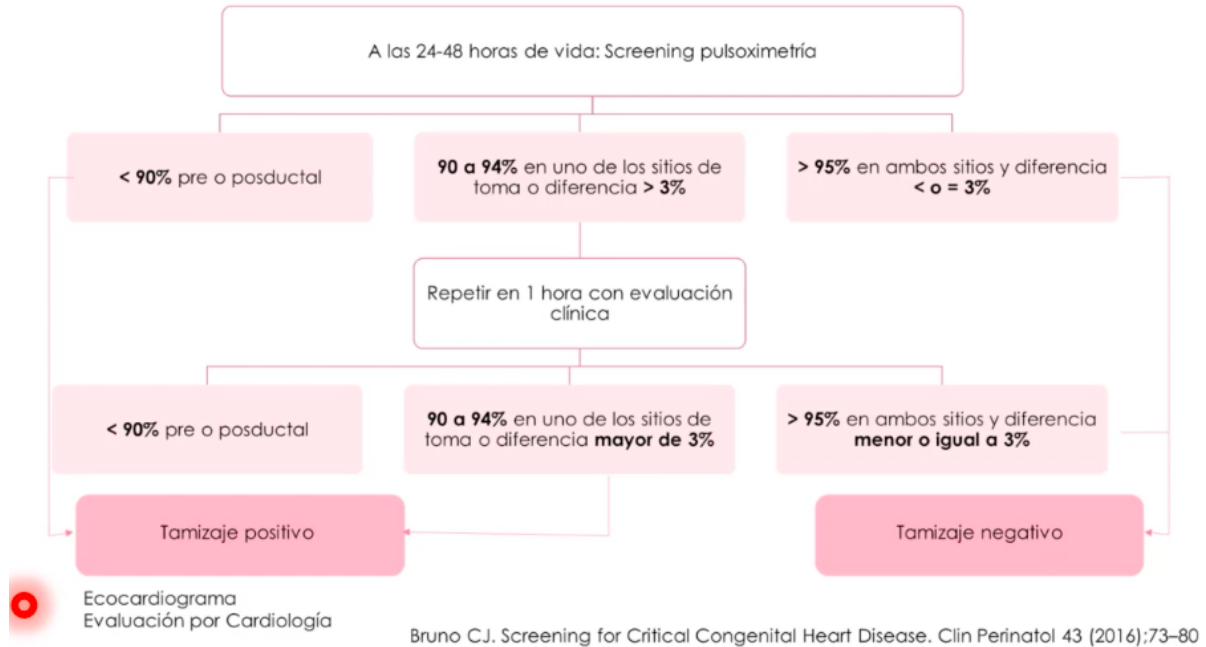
A las 24-48 horas de vida: Screening pulsoximetría

< 90% pre o posductal

90 a 94% en uno de los sitios de toma o diferencia > 3%

> 95% en ambos sitios y diferencia < o = 3%

Repetir en 1 hora con evaluación clínica

< 90% pre o posductal

90 a 94% en uno de los sitios de toma o diferencia mayor de 3%

> 95% en ambos sitios y diferencia menor o igual a 3%

Tamizaje positivo

Tamizaje negativo

Ecocardiograma
Evaluación por Cardiología

Bruno CJ. Screening for Critical Congenital Heart Disease. Clin Perinatol 43 (2016);73–80